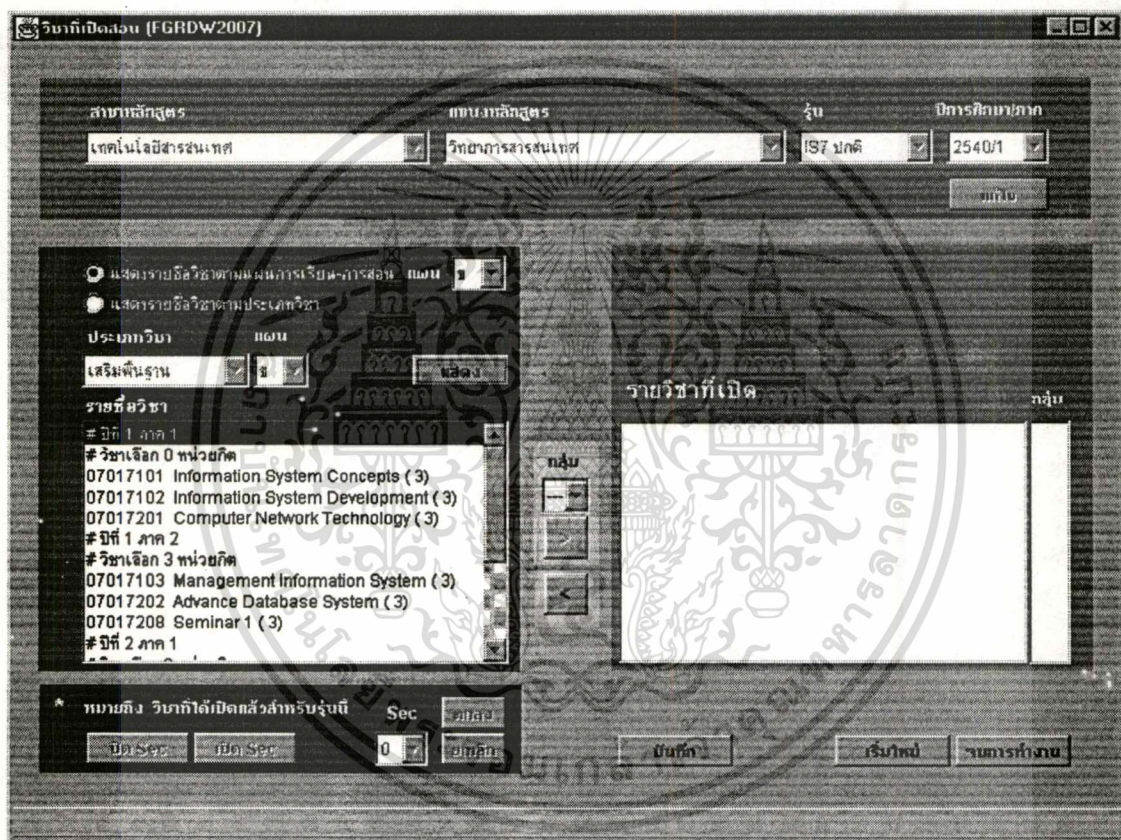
วิชาที่เปิดสอน (FGRDW2007)

สาขาหลักสูตร
เทคโนโลยีสารสนเทศ
แขนงหลักสูตร
วิทยาการสารสนเทศ
รุ่น
IS7 ปกติ
ปีการศึกษา/ภาค
2540/1
แก้ไข

แสดงรายชื่อวิชาตามแผนการเรียน-การสอน แผน 1
แสดงรายชื่อวิชาตามประเภทวิชา
ประเภทวิชา
แผน
เสริมพื้นฐาน
1
แสดง
รายชื่อวิชา
# ปีที่ 1 ภาค 1
# วิชาเลือก 0 หน่วยกิต
07017101 Information System Concepts ( 3)
07017102 Information System Development ( 3)
07017201 Computer Network Technology ( 3)
# ปีที่ 1 ภาค 2
# วิชาเลือก 3 หน่วยกิต
07017103 Management Information System ( 3)
07017202 Advance Database System ( 3)
07017208 Seminar 1 ( 3)
# ปีที่ 2 ภาค 1

กลุ่ม
--
>
<

รายวิชาที่เปิด
กลุ่ม

* หมายถึง วิชาที่ได้เปิดแล้วสำหรับรุ่นนี้
Sec
ปิด Sec
เปิด Sec
0
ตกลง
ยกเลิก

บันทึก
เริ่มใหม่
จบการทำงาน